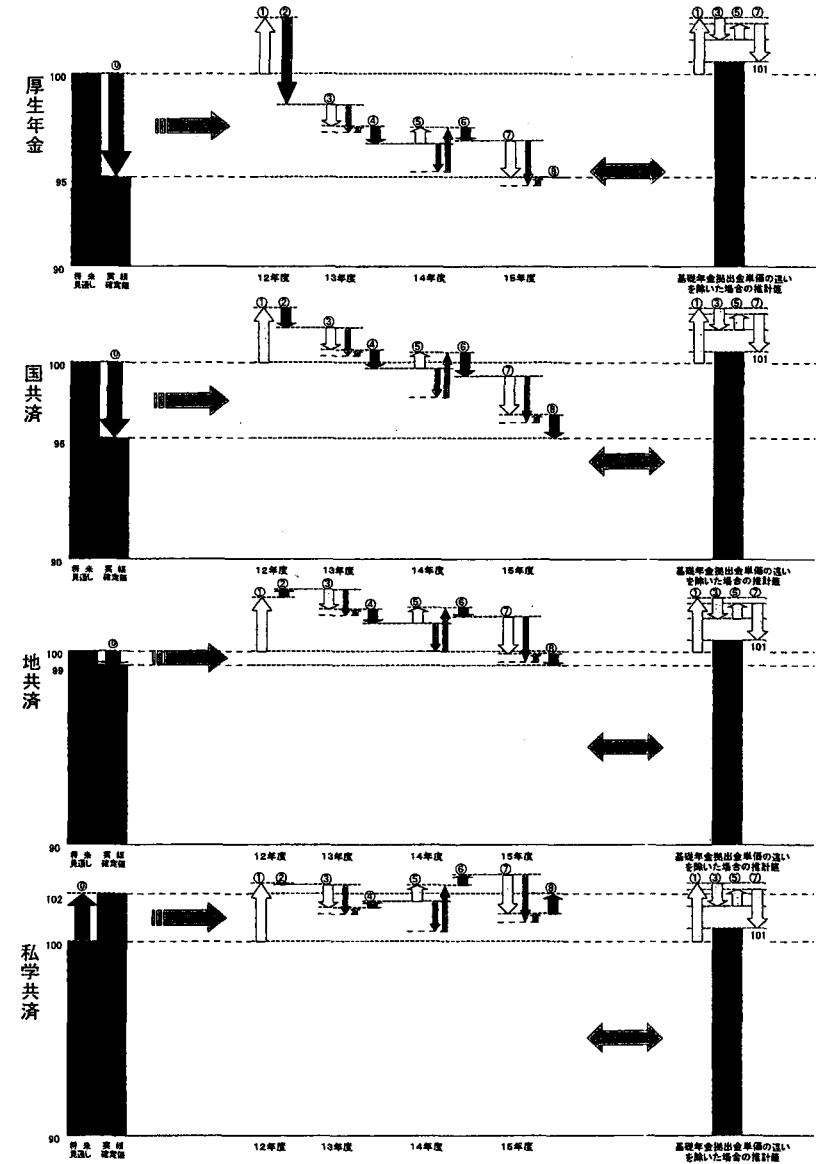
厚生年金

100
95
90

⓪
①②
③④⑤⑥⑦⑧

将来見通し　実績確定値

12年度　13年度　14年度　15年度

①③⑤⑦
101

基礎年金拠出金単価の違いを除いた場合の推計値

国共済

100
95
90

⓪
①②
③④⑤⑥⑦⑧

将来見通し　実績確定値

12年度　13年度　14年度　15年度

①③⑤⑦
101

基礎年金拠出金単価の違いを除いた場合の推計値

地共済

100
99
90

⓪
①②③④⑤⑥⑦⑧

将来見通し　実績確定値

12年度　13年度　14年度　15年度

①③⑤⑦
101

基礎年金拠出金単価の違いを除いた場合の推計値

私学共済

102
100
90

⓪
①②③④⑤⑥⑦⑧

将来見通し　実績確定値

12年度　13年度　14年度　15年度

①③⑤⑦
101

基礎年金拠出金単価の違いを除いた場合の推計値